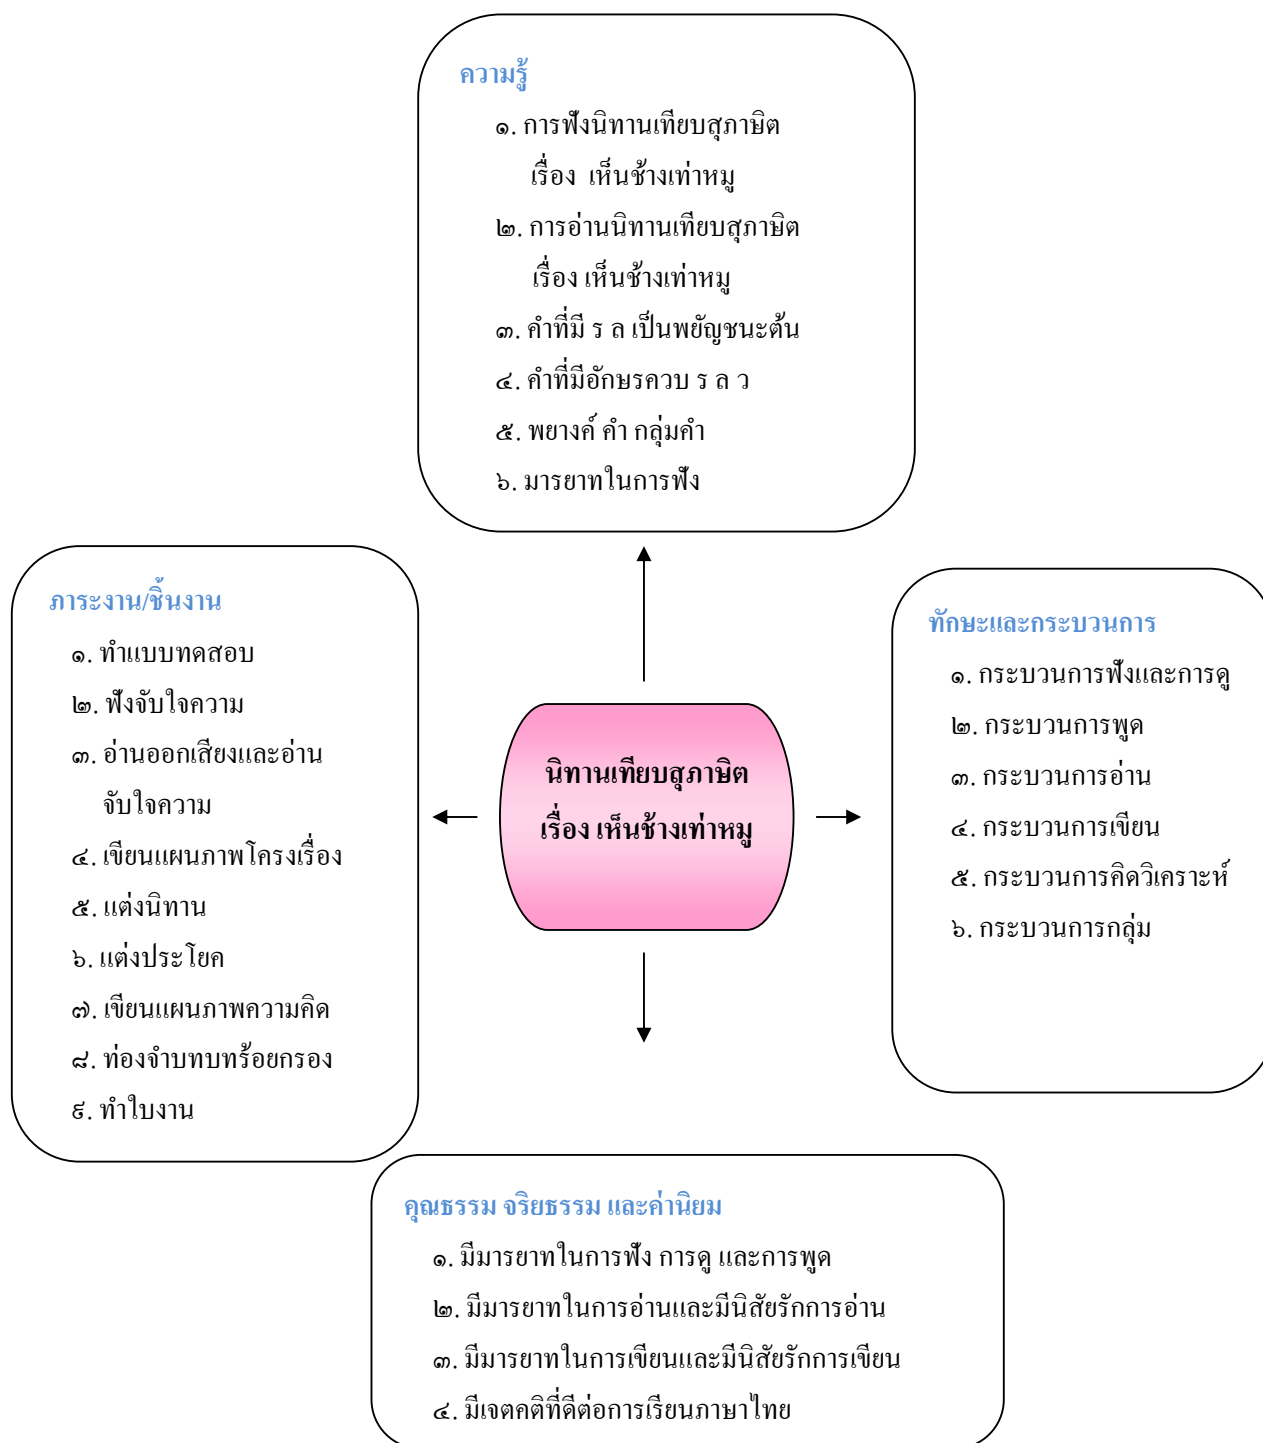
ความรู้

๑. การฟังนิทานเทียบสุภาษิต เรื่อง เห็นช้างเท่าหมู

๒. การอ่านนิทานเทียบสุภาษิต เรื่อง เห็นช้างเท่าหมู

๓. คำที่มี ร ล เป็นพยัญชนะต้น

๔. คำที่มีอักษรควบ ร ล ว

๕. พยางค์ คำ กลุ่มคำ

๖. มารยาทในการฟัง

ภาระงาน/ชิ้นงาน

๑. ทำแบบทดสอบ

๒. ฟังจับใจความ

๓. อ่านออกเสียงและอ่านจับใจความ

๔. เขียนแผนภาพโครงเรื่อง

๕. แต่งนิทาน

๖. แต่งประโยค

๗. เขียนแผนภาพความคิด

๘. ท่องจำบทร้อยกรอง

๙. ทำใบงาน

นิทานเทียบสุภาษิต เรื่อง เห็นช้างเท่าหมู

ทักษะและกระบวนการ

๑. กระบวนการฟังและการดู

๒. กระบวนการพูด

๓. กระบวนการอ่าน

๔. กระบวนการเขียน

๕. กระบวนการคิดวิเคราะห์

๖. กระบวนการกลุ่ม

คุณธรรม จริยธรรม และค่านิยม

๑. มีมารยาทในการฟัง การดู และการพูด

๒. มีมารยาทในการอ่านและมีนิสัยรักการอ่าน

๓. มีมารยาทในการเขียนและมีนิสัยรักการเขียน

๔. มีเจตคติที่ดีต่อการเรียนภาษาไทย